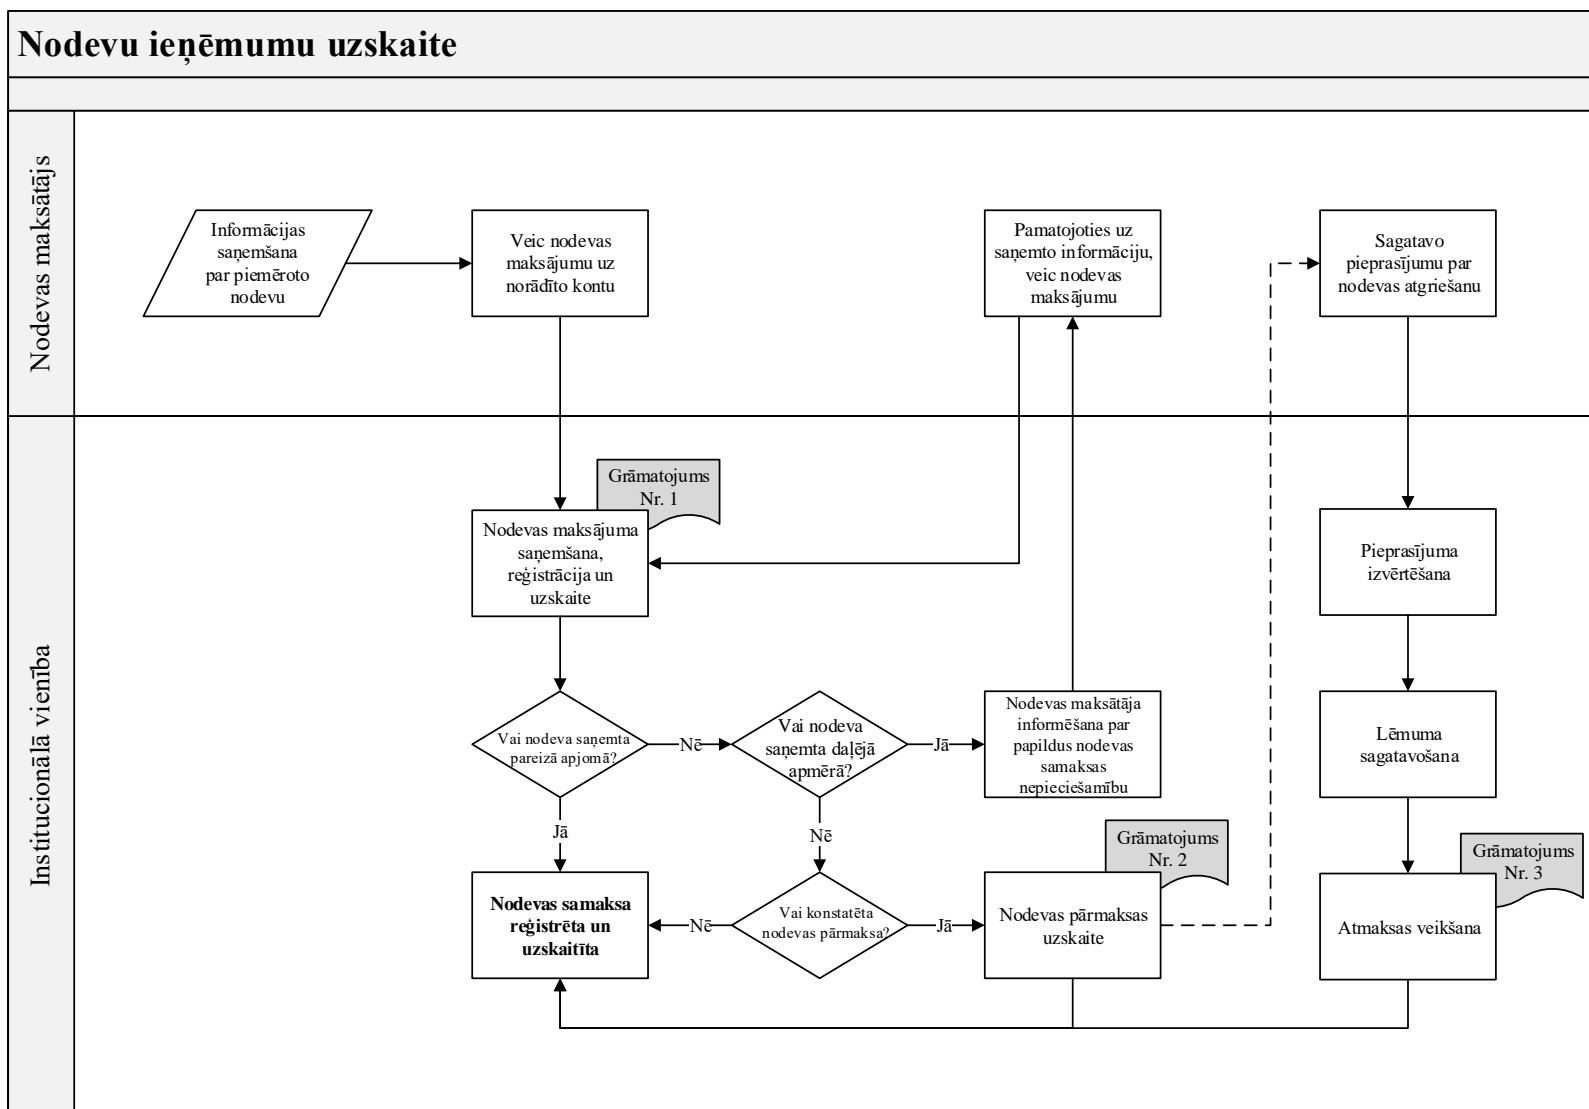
Nodevu ieņēmumu uzskaite

Nodevas maksātājs

Informācijas saņemšana par piemēroto nodevu

Veic nodevas maksājumu uz norādīto kontu

Pamatojoties uz saņemto informāciju, veic nodevas maksājumu

Sagatavo pieprasījumu par nodevas atgriešanu

Institucionālā vienība

Grāmatojums Nr. 1

Nodevas maksājuma saņemšana, reģistrācija un uzskaite

Pieprasījuma izvērtēšana

Vai nodeva saņemta pareizā apjomā?

Nē

Vai nodeva saņemta daļējā apmērā?

Jā

Nodevas maksātāja informēšana par papildus nodevas samaksas nepieciešamību

Lēmuma sagatavošana

Jā

Nē

Grāmatojums Nr. 2

Grāmatojums Nr. 3

Nodevas samaksa reģistrēta un uzskaitīta

Nē

Vai konstatēta nodevas pārmaksa?

Jā

Nodevas pārmaksas uzskaite

Atmaksas veikšana